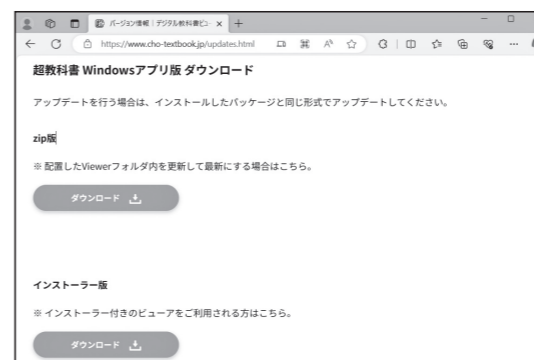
バージョン情報｜デジタル教科書ビュ ×
+
https://www.cho-textbook.jp/updates.html

超教科書 Windowsアプリ版 ダウンロード

アップデートを行う場合は、インストールしたパッケージと同じ形式でアップデートしてください。

zip版

※ 配置したViewerフォルダ内を更新して最新にする場合はこちら。

ダウンロード

インストーラー版

※ インストーラー付きのビューアをご利用される方はこちら。

ダウンロード